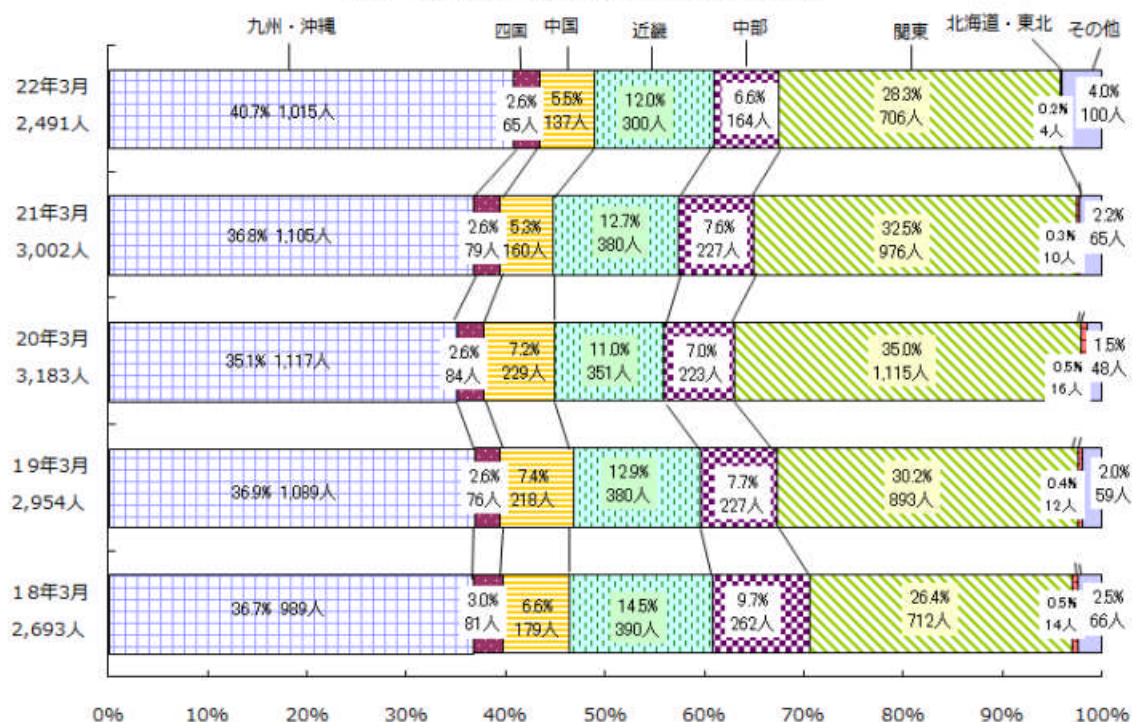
九州・沖縄　四国　中国　近畿　中部　関東　北海道・東北　その他

22年3月 2,491人
40.7% 1,015人 | 2.6% 65人 | 5.5% 137人 | 12.0% 300人 | 6.6% 164人 | 28.3% 706人 | 0.2% 4人 | 4.0% 100人

21年3月 3,002人
36.8% 1,105人 | 2.6% 79人 | 5.3% 160人 | 12.7% 380人 | 7.6% 227人 | 32.5% 976人 | 0.3% 10人 | 2.2% 65人

20年3月 3,183人
35.1% 1,117人 | 2.6% 84人 | 7.2% 229人 | 11.0% 351人 | 7.0% 223人 | 35.0% 1,115人 | 0.5% 16人 | 1.5% 48人

19年3月 2,954人
36.9% 1,089人 | 2.6% 76人 | 7.4% 218人 | 12.9% 380人 | 7.7% 227人 | 30.2% 893人 | 0.4% 12人 | 2.0% 59人

18年3月 2,693人
36.7% 989人 | 3.0% 81人 | 6.6% 179人 | 14.5% 390人 | 9.7% 262人 | 26.4% 712人 | 0.5% 14人 | 2.5% 66人

0% 10% 20% 30% 40% 50% 60% 70% 80% 90% 100%